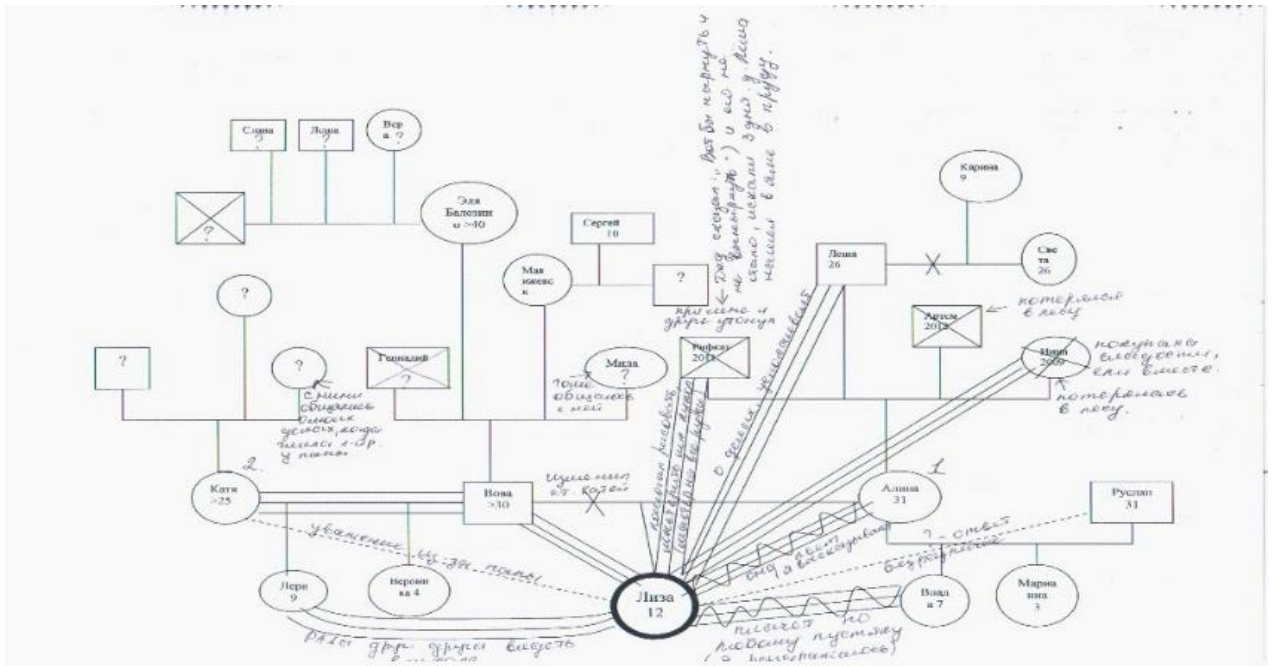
Саша
?

Леша
?

Вер
а ?

?

Эля
Балезин
а >40

Сергей
10

Мая
ижевск
к

?

Карина
9

Леша
26

Све
та
26

Дед сказал: "Вот бы нарисовать и не вернуться") и его не стало, искали 3 дня, а нашли в лесу в пруду.

прислали и друг утонул

потерялся в лесу

Артем
2012

?

?

?

Геннадий
?

Мила
?

Рафаэл
2013

Ника
2009

пожилая следователь, или вместе.

потерялась в лесу.

Сначала общалась близко, часто, когда жила с бр. у папы.

тоже общалась с ней

2

Катя
>25

Вова
>30

Изменил с Катей

о детях, наставления

любит вместе гулять, играть, ходить на улицу

1

Алина
31

Руслан
31

уважение из-за папы

она лезет с наказанием

? - ответ безразличие

Лера
9

Верони
ка 4

Лиза
12

Влад
а 7

Марина
ина
3

Рады друг другу видеть

ругаются по любому поводу (в конфликтах)